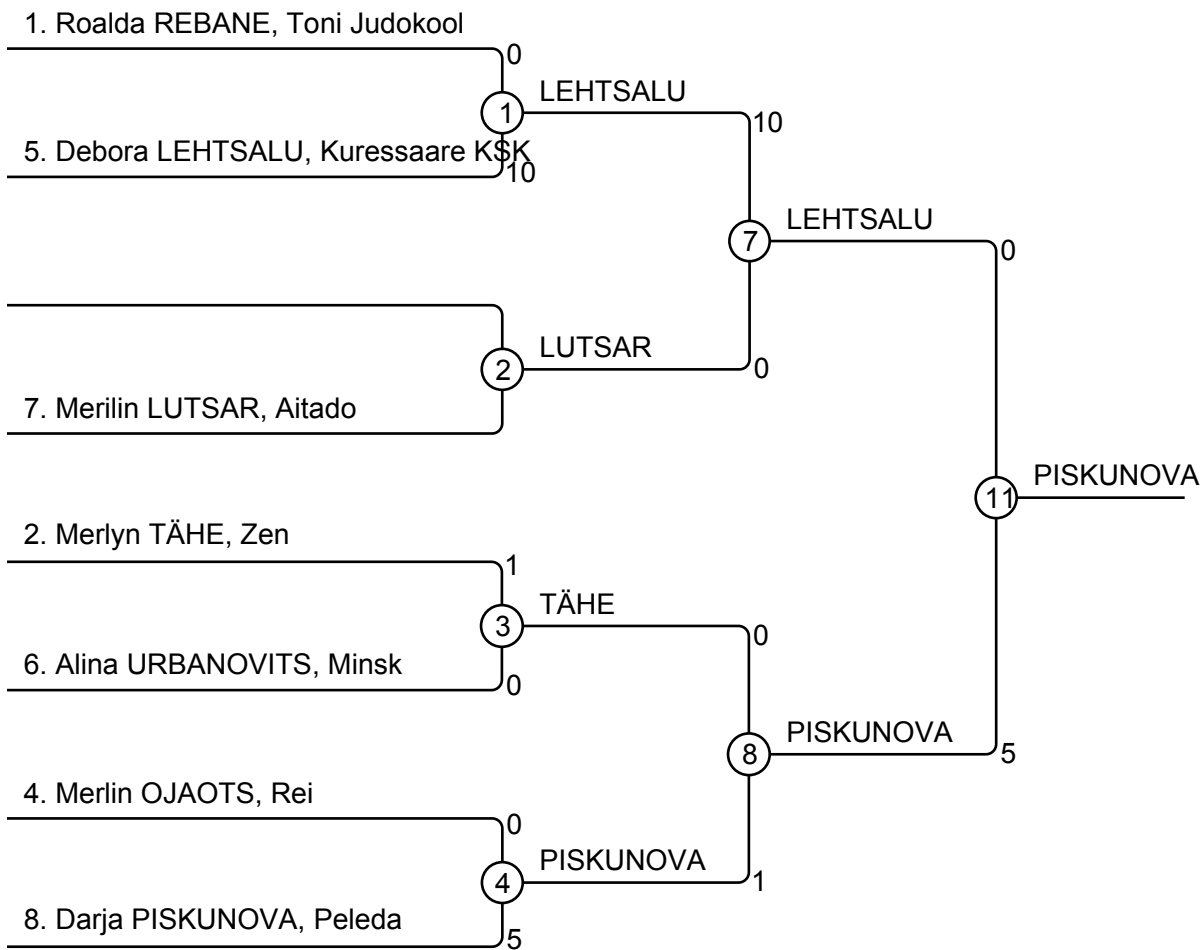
1. Roalda REBANE, Toni Judokool
0
1
LEHTSALU
10
5. Debora LEHTSALU, Kuressaare KSK
10
7
LEHTSALU
0
2
LUTSAR
0
7. Merilin LUTSAR, Aitado
11
PISKUNOVA
2. Merlyn TÄHE, Zen
1
3
TÄHE
0
6. Alina URBANOVITS, Minsk
0
8
PISKUNOVA
5
4. Merlin OJAOTS, Rei
0
4
PISKUNOVA
1
8. Darja PISKUNOVA, Peleda
5